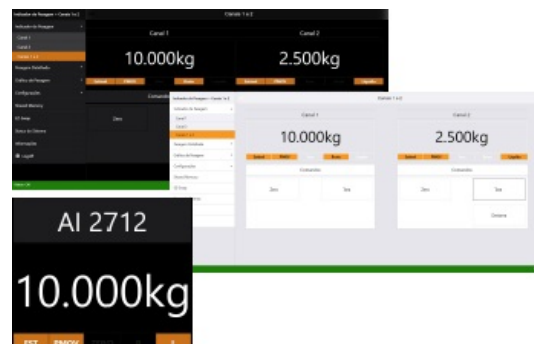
Indicador de Pesagem > Canais 1 e 2
Canais 1 e 2
Indicador de Pesagem
Canal 1
Canal 2
Canal 1 e 2
Pesagem Distribuída
Gráfico de Pesagem
Configurações
Mostrar Memória
IO Ativos
Status do Sistema
Informações
Logoff
Canal 1
10.000kg
Estável
FMOV
Bruto
Canal 2
2.500kg
Estável
FMOV
Líquido
Comandos
Zero

Indicador de Pesagem > Canais 1 e 2
Canais 1 e 2
Indicador de Pesagem
Canal 1
Canal 2
Canal 1 e 2
Pesagem Distribuída
Gráfico de Pesagem
Configurações
Mostrar Memória
IO Ativos
Canal 1
10.000kg
Estável
FMOV
Bruto
Canal 2
2.500kg
Estável
FMOV
Líquido
Comandos
Zero
Tara
Comandos
Zero
Tara
Destara

AI 2712
10.000kg
EST
FMOV